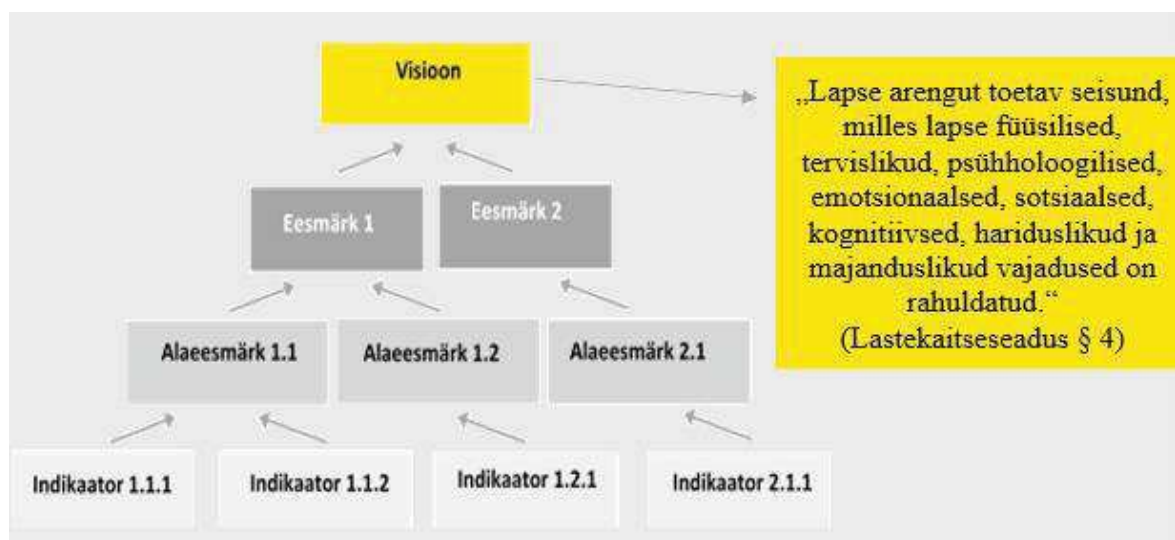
Visioon

Eesmärk 1

Eesmärk 2

Alaeesmärk 1.1

Alaeesmärk 1.2

Alaeesmärk 2.1

Indikaator 1.1.1

Indikaator 1.1.2

Indikaator 1.2.1

Indikaator 2.1.1

„Lapse arengut toetav seisund, milles lapse füüsilised, tervislikud, psühholoogilised, emotsionaalsed, sotsiaalsed, kognitiivsed, hariduslikud ja majanduslikud vajadused on rahuldatud."
(Lastekaitseseadus § 4)